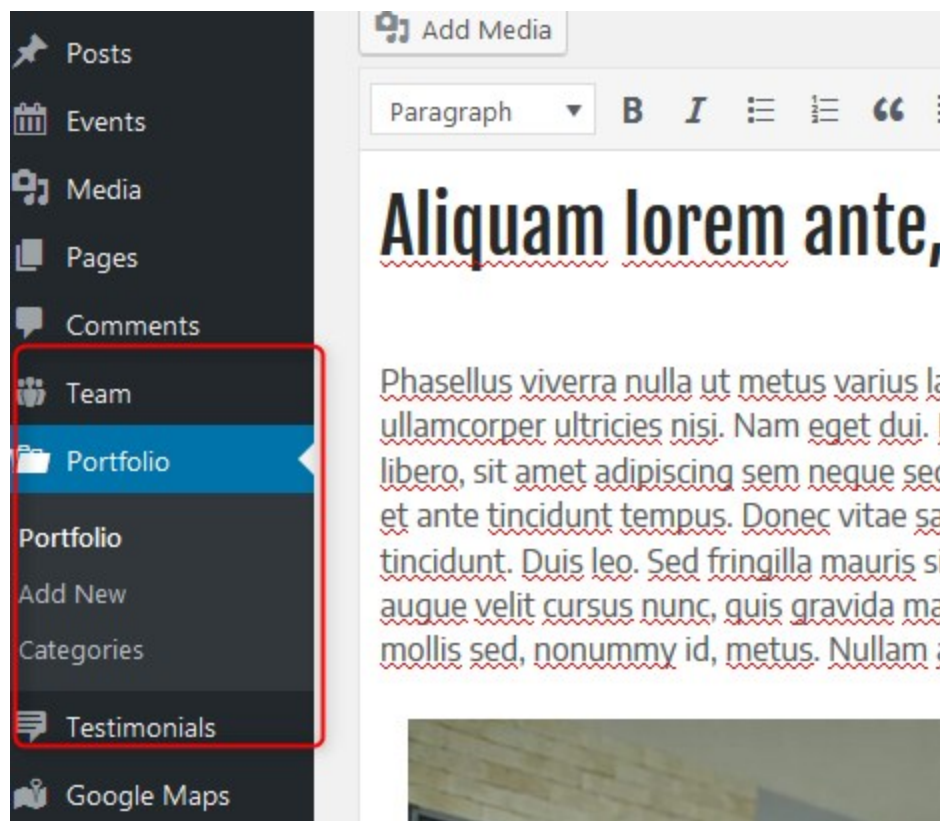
Posts
Events
Media
Pages
Comments
Team
Portfolio
Portfolio
Add New
Categories
Testimonials
Google Maps

Add Media

Paragraph B I

Aliquam lorem ante,

Phasellus viverra nulla ut metus varius la
ullamcorper ultricies nisi. Nam eget dui.
libero, sit amet adipiscing sem neque sec
et ante tincidunt tempus. Donec vitae sa
tincidunt. Duis leo. Sed fringilla mauris si
augue velit cursus nunc, quis gravida ma
mollis sed, nonummy id, metus. Nullam